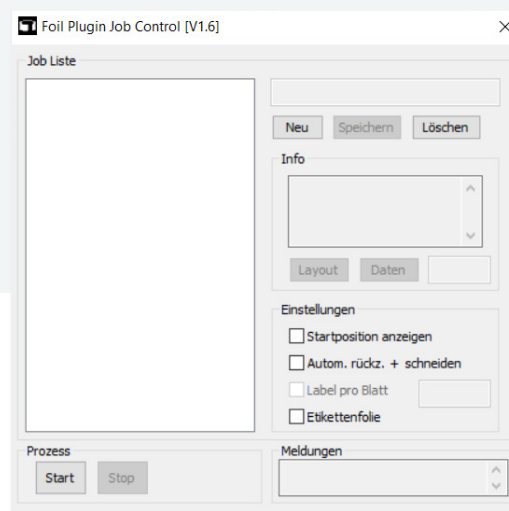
Foil Plugin Job Control [V1.6]

Job Liste

Neu
Speichern
Löschen

Info

Layout
Daten

Einstellungen

Startposition anzeigen

Autom. rückz. + schneiden

Label pro Blatt

Etikettenfolie

Prozess

Start
Stop

Meldungen